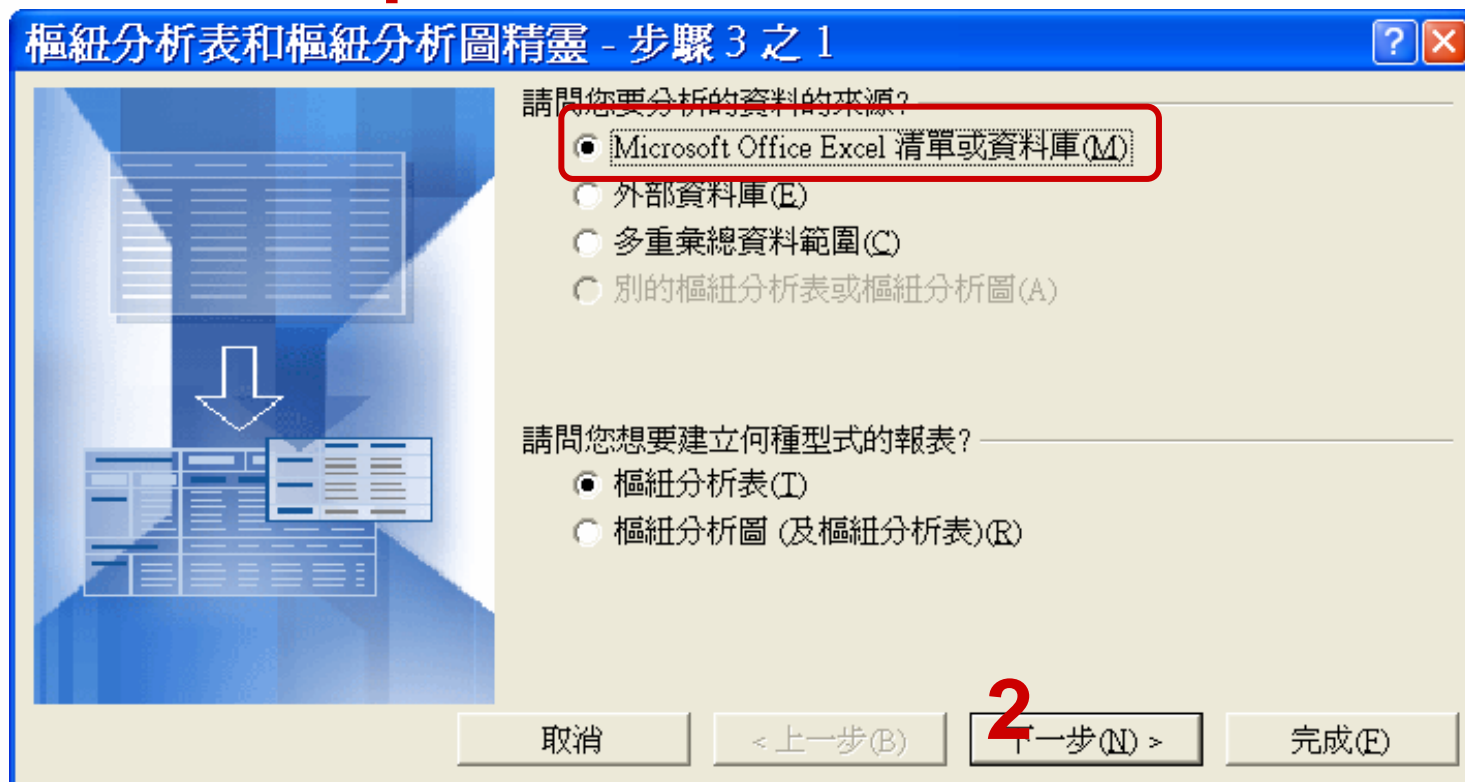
樞紐分析表和樞紐分析圖精靈 - 步驟 3 之 1

?

請問您要分析的資料的來源?

Microsoft Office Excel 清單或資料庫(M)

外部資料庫(E)

多重彙總資料範圍(C)

別的樞紐分析表或樞紐分析圖(A)

請問您想要建立何種型式的報表?

樞紐分析表(T)

樞紐分析圖 (及樞紐分析表)(R)

2

取消

< 上一步(B)

下一步(N) >

完成(F)